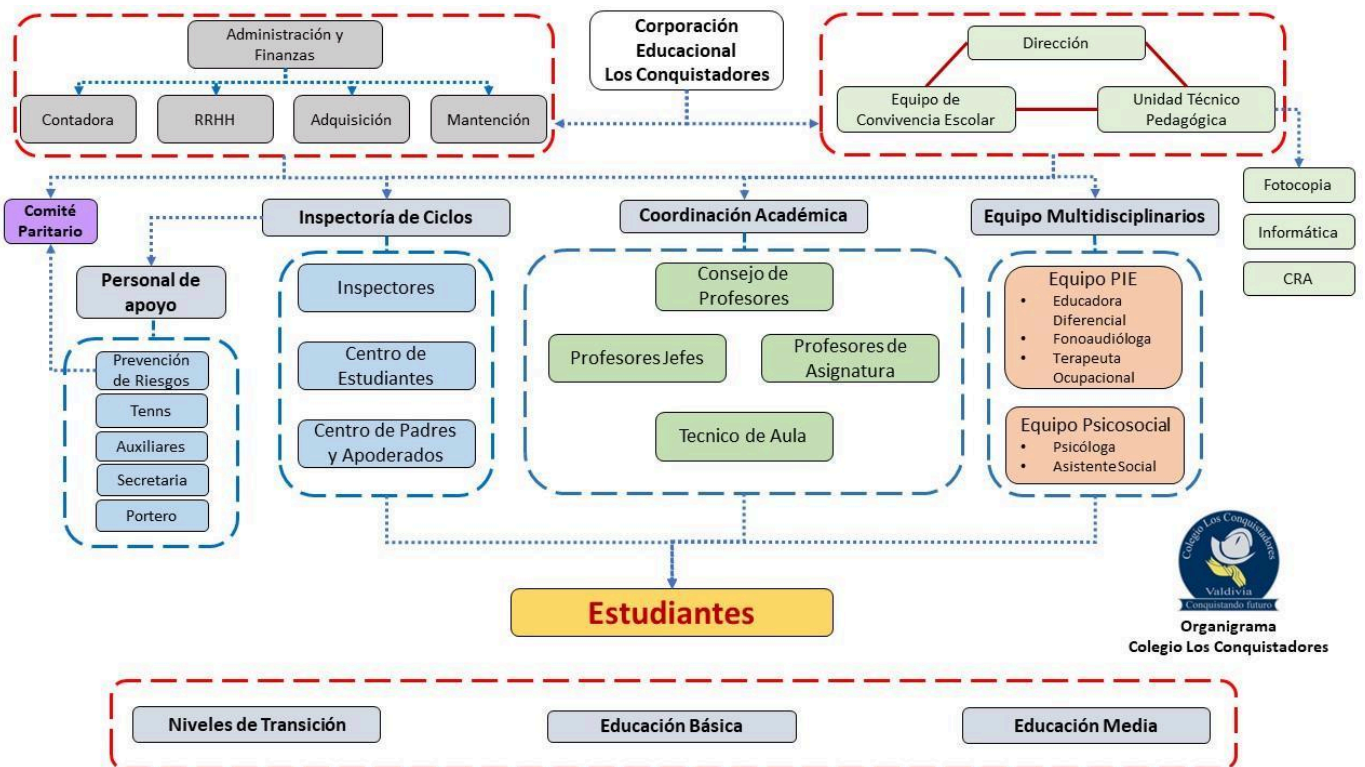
Administración y Finanzas

Contadora

RRHH

Adquisición

Mantención

Corporación Educacional Los Conquistadores

Dirección

Equipo de Convivencia Escolar

Unidad Técnico Pedagógica

Fotocopia

Informática

CRA

Comité Paritario

Inspectoría de Ciclos

Coordinación Académica

Equipo Multidisciplinarios

Personal de apoyo

Prevención de Riesgos

Tenns

Auxiliares

Secretaria

Portero

Inspectores

Centro de Estudiantes

Centro de Padres y Apoderados

Consejo de Profesores

Profesores Jefes

Profesores de Asignatura

Tecnico de Aula

Equipo PIE
• Educadora Diferencial
• Fonoaudióloga
• Terapeuta Ocupacional

Equipo Psicosocial
• Psicóloga
• Asistente Social

Colegio Los Conquistadores
Valdivia
Conquistando futuro

Organigrama
Colegio Los Conquistadores

Estudiantes

Niveles de Transición

Educación Básica

Educación Media